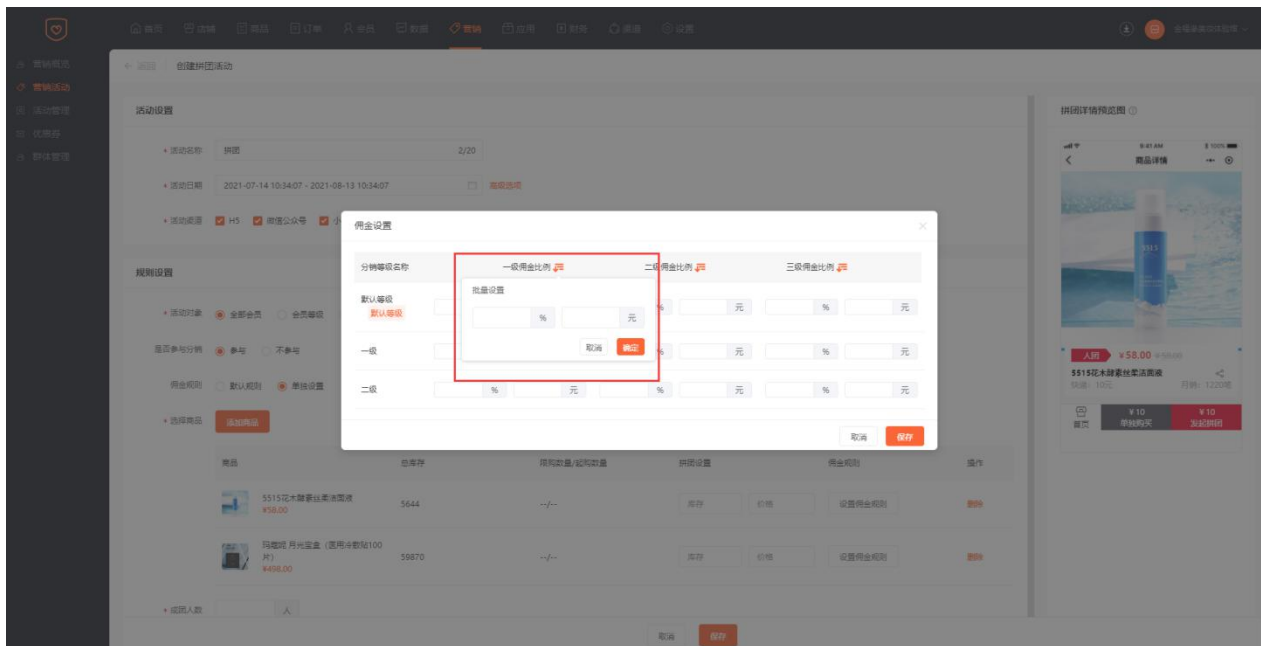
首页 店铺 商品 订单 会员 数据 营销 应用 财务 渠道 设置

营销概览
营销活动
活动管理
优惠券
群体管理

← 返回 创建拼团活动

活动设置

• 活动名称 拼团 2/20

• 活动日期 2021-07-14 10:34:07 - 2021-08-13 10:34:07 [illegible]

• 活动渠道 H5 微信公众号 小

规则设置

• 活动对象 全部会员 会员等级

是否参与分销 参与 不参与

佣金规则 默认规则 单独设置

• 选择商品 添加商品

| 商品 | 总库存 | 限购数量/起购数量 | 拼团设置 | | 佣金规则 | 操作 |
|---|---|---|---|---|---|---|
| 5515花木凝素丝柔洁面液 ¥58.00 | 5644 | --/-- | 库存 | 价格 | 设置佣金规则 | 删除 |
| 玛蒂妮 月光宝盒（医用冷敷贴100片） ¥498.00 | 59870 | --/-- | 库存 | 价格 | 设置佣金规则 | 删除 |

• 成团人数 人

取消 保存

佣金设置

| 分销等级名称 | 一级佣金比例 | 二级佣金比例 | 三级佣金比例 |
|---|---|---|---|
| 默认等级 默认等级 | % 元 | % 元 | % 元 |
| 一级 | % 元 | % 元 | % 元 |
| 二级 | % 元 | % 元 | % 元 |

批量设置
% 元
取消 确定

取消 保存

拼团详情预览图

9:41 AM 100%
商品详情
5515
人团 ¥58.00 ¥59.00
5515花木凝素丝柔洁面液
快递：10元 月销：1220笔
首页 ¥10 单独购买 ¥10 发起拼团